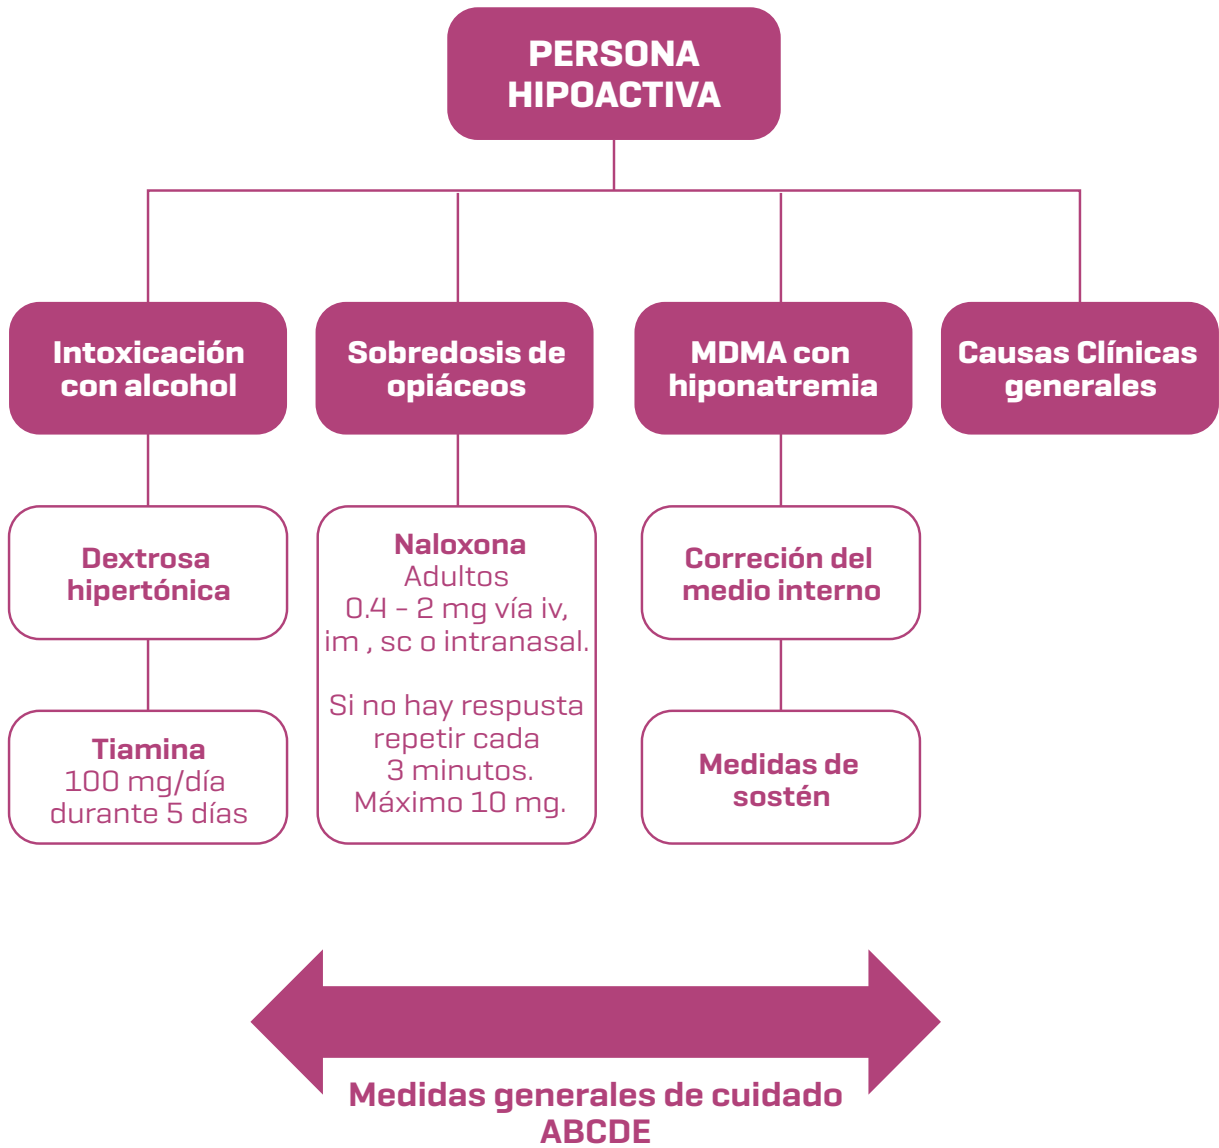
PERSONA HIPOACTIVA

Intoxicación con alcohol

Sobredosis de opiáceos

MDMA con hiponatremia

Causas Clínicas generales

Dextrosa hipertónica

Tiamina
100 mg/día durante 5 días

Naloxona
Adultos
0.4 - 2 mg vía iv, im , sc o intranasal.

Si no hay respusta repetir cada 3 minutos.
Máximo 10 mg.

Correción del medio interno

Medidas de sostén

Medidas generales de cuidado
ABCDE